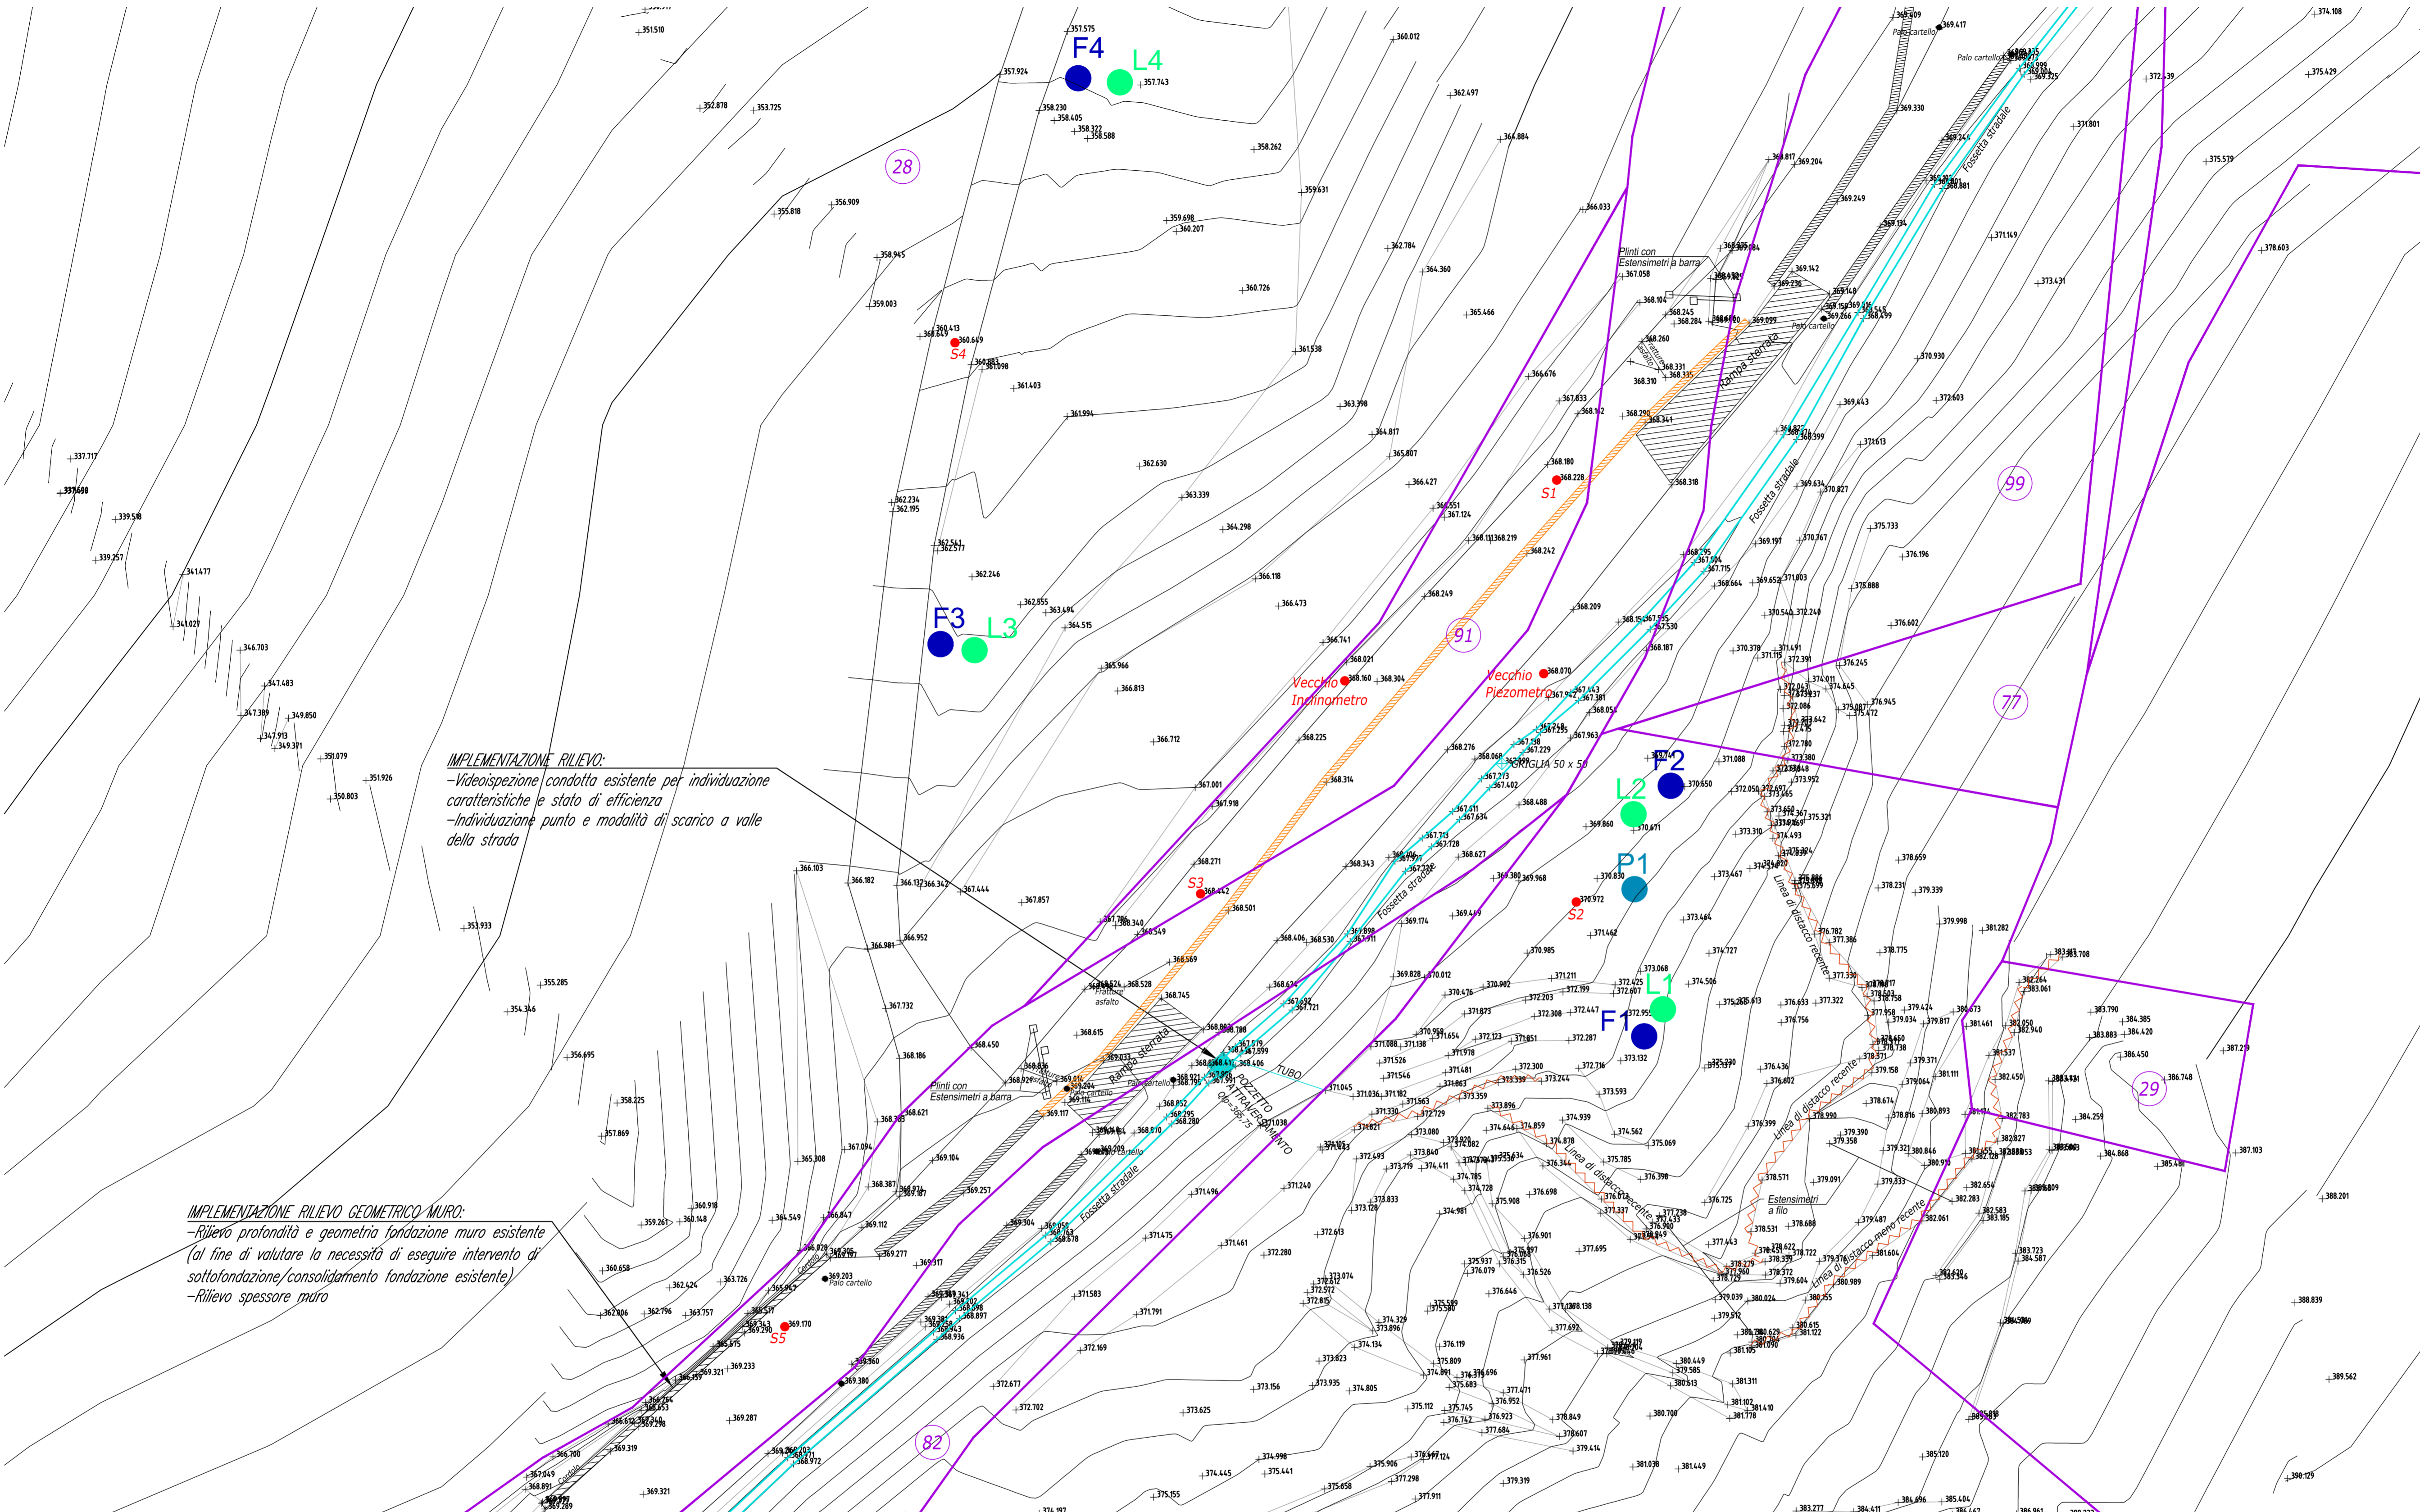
F4
L4
F3
L3
F2
L2
P1
L1
F1
S1
S2
S3
S4
S5
28
91
99
77
82
29

IMPLEMENTAZIONE RILIEVO:
-Videoispezione condotta esistente per individuazione caratteristiche e stato di efficienza
-Individuazione punto e modalità di scarico a valle della strada

IMPLEMENTAZIONE RILIEVO GEOMETRICO MURO:
-Rilievo profondità e geometria fondazione muro esistente (al fine di valutare la necessità di eseguire intervento di sottofondazione/consolidamento fondazione esistente)
-Rilievo spessore muro

Vecchio Inclinometro
Vecchio Piezometro
Plinti con Estensimetri a barra
Plinti con Estensimetri a barra
Estensimetri a filo
Rampa sterrata
Rampa sterrata
Fossetta stradale
Fossetta stradale
Fossetta stradale
Fossetta stradale
Fossetta stradale
Palo cartello
Palo cartello
Palo cartello
Palo cartello
Fratture asfalto
GRIGLIA 50 x 50
TUBO
POZZETTO ATTRAVERSAMENTO
Linea di distacco recente
Linea di distacco recente
Linea di distacco recente
Linea di distacco meno recente

351.510
357.575
357.924
357.743
352.878
353.725
358.230
358.405
358.322
358.588
360.012
362.497
364.884
358.262
359.631
355.818
356.909
359.698
360.207
366.033
358.945
359.003
362.784
364.360
360.726
365.466
360.413
360.649
361.098
361.403
361.538
366.676
361.994
363.398
364.817
365.807
362.630
363.339
366.427
367.124
364.298
368.219
368.242
368.249
366.118
366.473
362.234
362.195
362.246
362.655
363.494
364.515
366.741
368.021
368.160
368.304
365.966
366.813
366.712
368.225
368.276
368.314
367.001
367.918
368.271
368.442
368.501
368.343
368.627
337.717
339.518
339.257
341.477
341.027
346.703
347.483
347.389
349.850
347.913
349.371
351.079
351.926
350.803
353.933
355.285
354.346
356.695
358.225
357.869
359.261
360.148
360.918
360.658
362.424
363.726
362.806
362.796
363.757
366.103
366.182
366.342
367.444
367.857
366.952
366.981
367.732
368.186
368.450
368.621
369.104
369.257
369.112
369.277
369.317
369.203
369.170
369.233
369.287
369.321
369.319
369.360
369.380
368.745
368.615
368.528
368.569
368.406
368.530
369.174
369.449
369.380
369.968
370.830
370.972
371.462
370.985
370.902
371.211
372.199
372.203
372.308
372.447
372.287
372.300
373.244
373.593
374.939
374.562
375.069
373.132
372.716
372.425
372.607
374.506
373.068
373.464
374.727
373.467
373.310
372.050
370.650
370.671
369.860
371.088
368.488
368.180
368.228
368.209
368.187
368.070
367.963
367.402
369.652
371.003
370.540
372.240
370.378
371.491
372.391
376.245
374.011
374.645
375.087
375.472
376.945
375.733
376.196
375.888
376.602
370.767
370.827
369.634
369.197
371.613
372.603
369.443
370.930
369.249
369.142
369.099
369.204
369.817
369.330
369.417
374.108
375.429
372.439
371.801
375.519
371.149
378.603
373.431
378.659
378.231
379.339
379.998
381.282
378.775
377.386
376.782
377.330
377.322
376.633
376.756
376.436
376.602
376.399
378.990
379.390
379.358
378.571
379.091
378.531
378.688
379.487
379.333
380.846
380.910
382.061
381.604
380.989
380.155
379.604
379.039
380.024
379.512
380.615
381.122
381.311
381.102
381.410
381.778
380.700
381.038
381.449
380.449
379.585
380.613
383.277
384.411
384.496
385.404
385.120
383.723
384.587
382.654
382.583
383.185
382.283
383.708
382.264
383.061
382.050
382.940
381.537
382.450
382.783
382.827
384.868
384.259
383.790
384.385
384.420
383.883
386.450
386.748
387.219
387.103
385.481
388.201
388.839
389.562
390.129
371.045
371.036
371.182
371.330
371.563
371.421
372.129
373.080
373.359
373.896
374.644
374.859
374.878
375.785
376.344
376.398
376.725
377.695
376.901
376.526
376.646
377.692
377.961
377.471
376.952
376.923
378.849
378.607
379.414
379.319
377.911
377.298
375.906
374.998
375.441
374.445
375.155
375.658
373.625
373.156
373.935
374.805
372.702
372.677
372.169
371.583
371.791
371.475
371.461
372.280
371.496
371.240
372.613
373.074
372.512
372.815
373.823
374.329
373.896
374.134
375.112
375.745
376.742
377.684
374.981
375.908
376.698
371.978
371.481
371.863
371.526
371.546
371.088
371.138
370.956
371.654
371.873
372.123
371.851
370.476
369.828
370.012
373.833
373.128
372.493
373.719
374.411
374.785
374.728
375.634
373.840